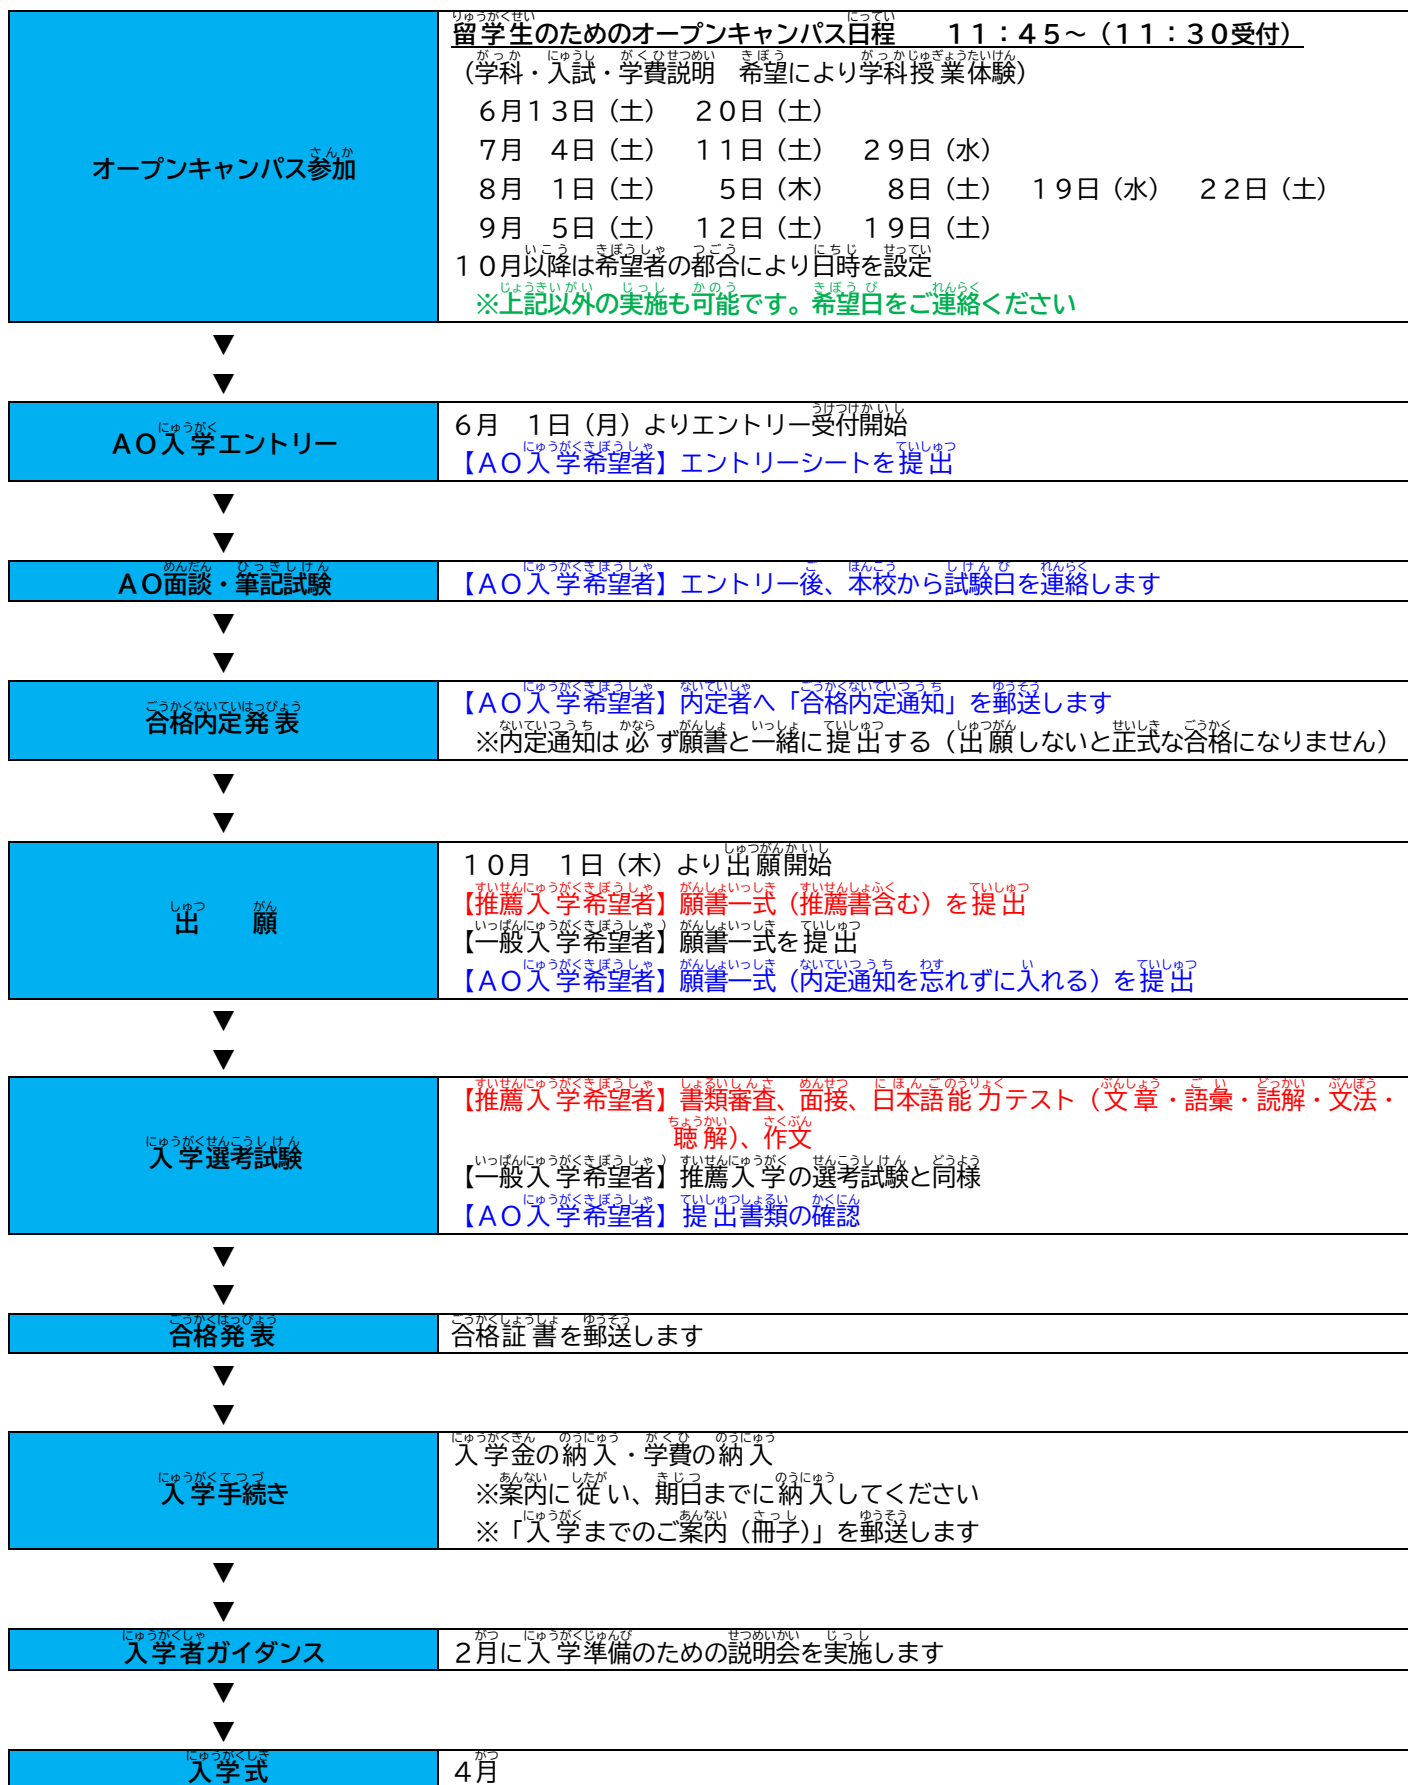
| オープンキャンパス参加 | 留学生のためのオープンキャンパス日程　１１：４５～（１１：３０受付）<br>（学科・入試・学費説明　希望により学科授業体験）<br>６月１３日（土）　２０日（土）<br>７月　４日（土）　１１日（土）　２９日（水）<br>８月　１日（土）　５日（木）　８日（土）　１９日（水）　２２日（土）<br>９月　５日（土）　１２日（土）　１９日（土）<br>１０月以降は希望者の都合により日時を設定<br>※上記以外の実施も可能です。希望日をご連絡ください |
|---|---|

▼
▼

| ＡＯ入学エントリー | ６月　１日（月）よりエントリー受付開始<br>【ＡＯ入学希望者】エントリーシートを提出 |
|---|---|

▼
▼

| ＡＯ面談・筆記試験 | 【ＡＯ入学希望者】エントリー後、本校から試験日を連絡します |
|---|---|

▼
▼

| 合格内定発表 | 【ＡＯ入学希望者】内定者へ「合格内定通知」を郵送します<br>※内定通知は必ず願書と一緒に提出する（出願しないと正式な合格になりません） |
|---|---|

▼
▼

| 出　願 | １０月　１日（木）より出願開始<br>【推薦入学希望者】願書一式（推薦書含む）を提出<br>【一般入学希望者】願書一式を提出<br>【ＡＯ入学希望者】願書一式（内定通知を忘れずに入れる）を提出 |
|---|---|

▼
▼

| 入学選考試験 | 【推薦入学希望者】書類審査、面接、日本語能力テスト（文章・語彙・読解・文法・聴解）、作文<br>【一般入学希望者】推薦入学の選考試験と同様<br>【ＡＯ入学希望者】提出書類の確認 |
|---|---|

▼
▼

| 合格発表 | 合格証書を郵送します |
|---|---|

▼
▼

| 入学手続き | 入学金の納入・学費の納入<br>※案内に従い、期日までに納入してください<br>※「入学までのご案内（冊子）」を郵送します |
|---|---|

▼
▼

| 入学者ガイダンス | ２月に入学準備のための説明会を実施します |
|---|---|

▼
▼

| 入学式 | ４月 |
|---|---|